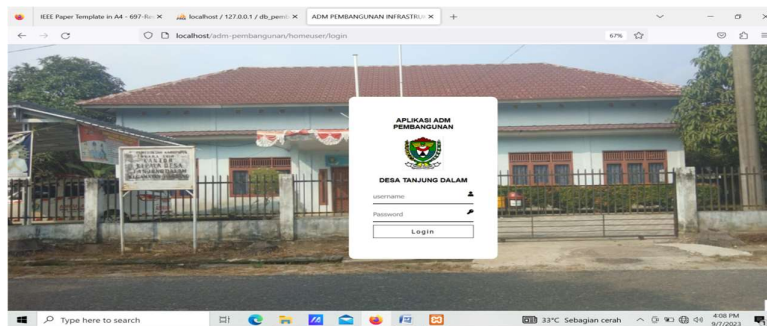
IEEE Paper Template in A4 - 697-Ro ×
localhost / 127.0.0.1 / db_pemb ×
ADM PEMBANGUNAN INFRASTRU ×
+

localhost/adm-pembangunan/homeuser/login
67%

APLIKASI ADM PEMBANGUNAN

DESA TANJUNG DALAM

username

Password

Login

Type here to search

33°C Sebagian cerah
4:08 PM
9/7/2023